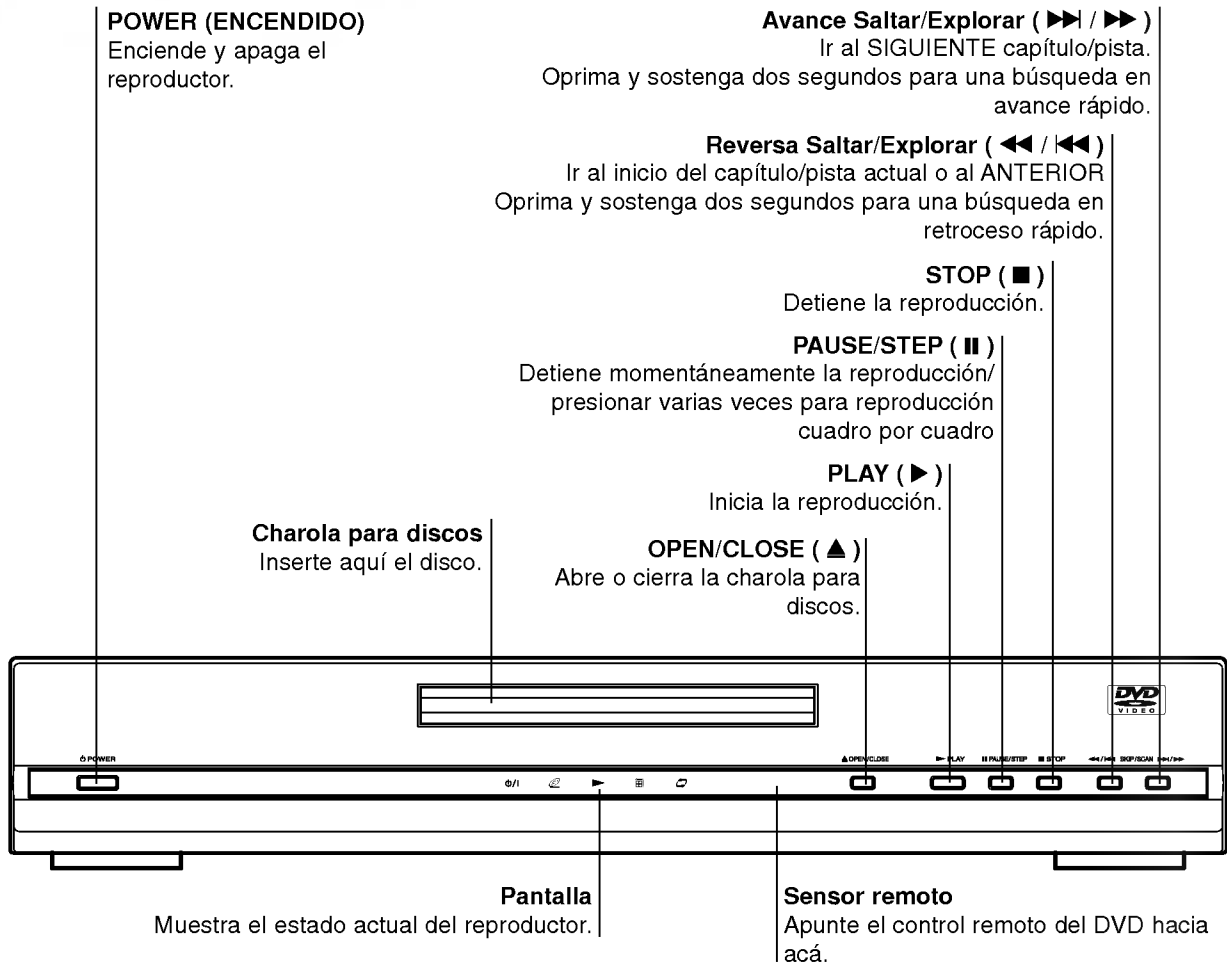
POWER (ENCENDIDO)
Enciende y apaga el reproductor.

Avance Saltar/Explorar ( ▶▶| / ▶▶ )
Ir al SIGUIENTE capítulo/pista. Oprima y sostenga dos segundos para una búsqueda en avance rápido.

Reversa Saltar/Explorar ( ◀◀ / |◀◀ )
Ir al inicio del capítulo/pista actual o al ANTERIOR Oprima y sostenga dos segundos para una búsqueda en retroceso rápido.

STOP ( ■ )
Detiene la reproducción.

PAUSE/STEP ( II )
Detiene momentáneamente la reproducción/ presionar varias veces para reproducción cuadro por cuadro

PLAY ( ▶ )
Inicia la reproducción.

Charola para discos
Inserte aquí el disco.

OPEN/CLOSE ( ▲ )
Abre o cierra la charola para discos.

DVD VIDEO

POWER

▲OPEN/CLOSE ▶ PLAY II PAUSE/STEP ■ STOP ◀◀/|◀◀ SKIP/SCAN ▶▶|/▶▶

Pantalla
Muestra el estado actual del reproductor.

Sensor remoto
Apunte el control remoto del DVD hacia acá.